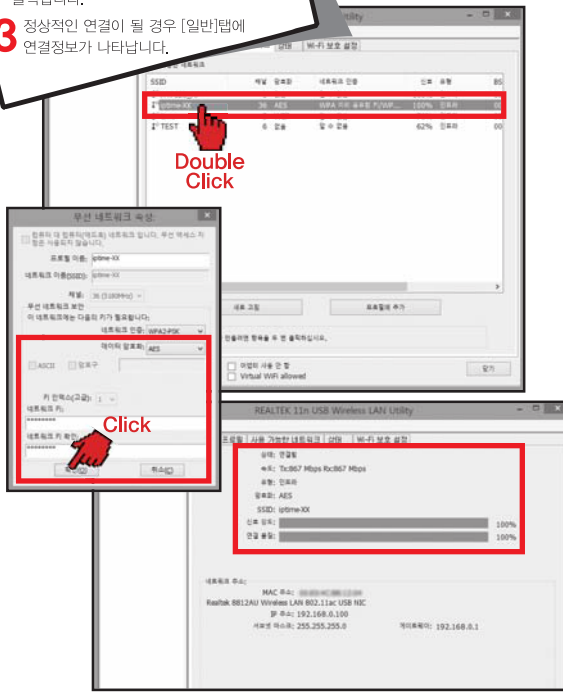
3 정상적인 연결이 될 경우 [일반]탭에 연결정보가 나타납니다.

Utility

상태 | Wi-Fi 보호 설정

| SSID | 채널 | 암호화 | 네트워크 인증 | 신호 | 유형 | BS |
|---|---|---|---|---|---|---|
| iptime-XX | 36 | AES | WPA 미리 공유된 키/WP... | 100% | 인프라 | 00 |
| TEST | 6 | 없음 | 알 수 없음 | 62% | 인프라 | 00 |

Double Click

새로 고침 | 프로필에 추가

어댑터 사용 안 함
Virtual WiFi allowed

닫기

무선 네트워크 속성

프로필 이름: iptime-XX
네트워크 이름(SSID): iptime-XX
채널: 36 (5180MHz)
무선 네트워크 보안
이 네트워크에는 다음의 키가 필요합니다:
네트워크 인증: WPA2-PSK
데이터 암호화: AES
ASCII 암호구
키 인덱스(고급): 1
네트워크 키:
********
네트워크 키 확인:
********

Click

확인 | 취소

REALTEK 11n USB Wireless LAN Utility

프로필 | 사용 가능한 네트워크 | 상태 | Wi-Fi 보호 설정

상태: 연결됨
속도: Tx:867 Mbps Rx:867 Mbps
유형: 인프라
암호화: AES
SSID: iptime-XX
신호 강도: 100%
연결 품질: 100%

네트워크 주소:
MAC 주소: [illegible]
Realtek 8812AU Wireless LAN 802.11ac USB NIC
IP 주소: 192.168.0.100
서브넷 마스크: 255.255.255.0
게이트웨이: 192.168.0.1